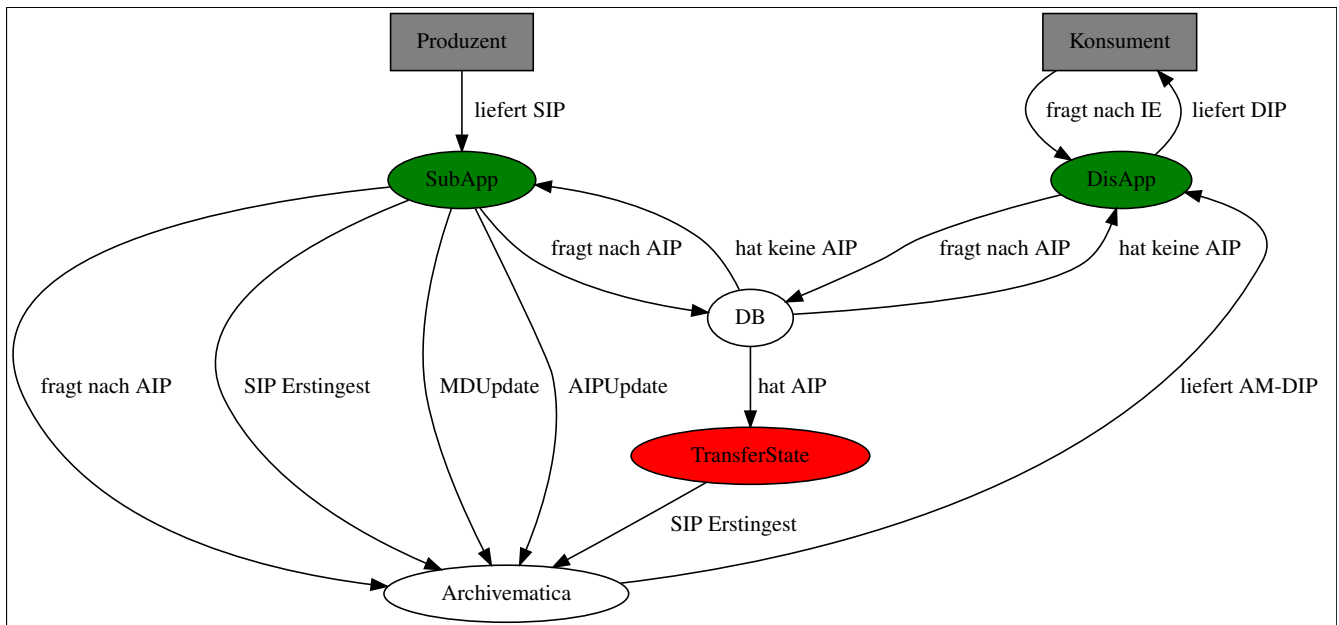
Produzent

Konsument

liefert SIP

fragt nach IE

liefert DIP

SubApp

DisApp

fragt nach AIP

hat keine AIP

fragt nach AIP

hat keine AIP

DB

fragt nach AIP

SIP Erstingest

MDUpdate

AIPUpdate

hat AIP

liefert AM-DIP

TransferState

SIP Erstingest

Archivematica